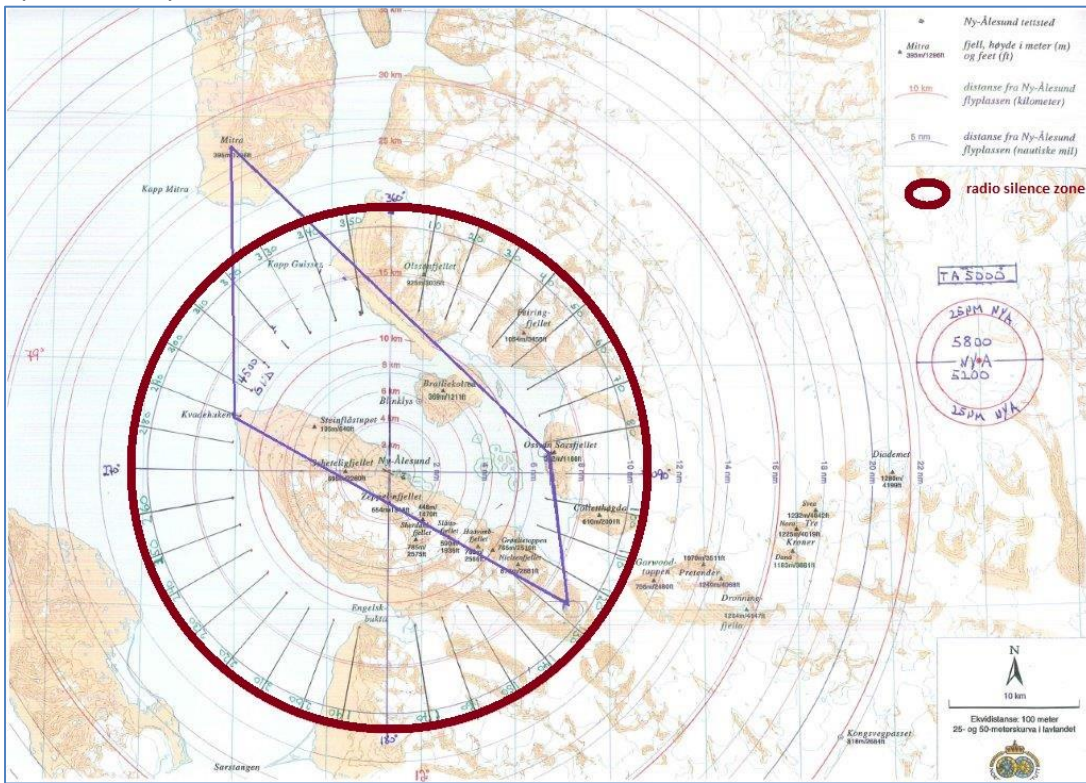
Ny-Ålesund tettsted

Mitra 395m/1296ft fjell, høyde i meter (m) og feet (ft)

10 km distanse fra Ny-Ålesund flyplassen (kilometer)

5 nm distanse fra Ny-Ålesund flyplassen (nautiske mil)

radio silence zone

TA 5000

25NM NYA
5800
NYA
5100
25NM NYA

30 km
25 km
20 km
15 km
10 km
8 km
6 km

Mitra 395m/1296ft
Kapp Mitra
Kapp Guissez
Olssonfjellet 925m/3035ft
Påringfjellet 1054m/3458ft
Brøggerbreen
Broltiekollen 369m/1211ft
Blinkfys
Steinflåstupet 135m/443ft
Kvadehuken
Scheteligfjellet 695m/2280ft
Ny-Ålesund
Zeppelinfjellet 664m/2178ft
Ossian Sarsfjellet 354m/1161ft
Colletthøgda 610m/2001ft
Diademet 1280m/4199ft
Engelskbukta
Garwoodtoppen 755m/2480ft
Pretender 1245m/4085ft
1970m/3511ft
Dronningfjella 1234m/4047ft
Kroner
Nora 1225m/4019ft
Dana 1163m/3881ft
Svea
Tre 1232m/4042ft
Kongsvegpasset 818m/2684ft
Sarstangen

4500 BLD

360
350
340
330
320
310
300
290
280
270
260
250
240
30
40
90
180
170

8
10
12
14
16
18
20
22
nm

79°

N
10 km
Ekvidistanse: 100 meter
25- og 50-meterskurva i lavlandet